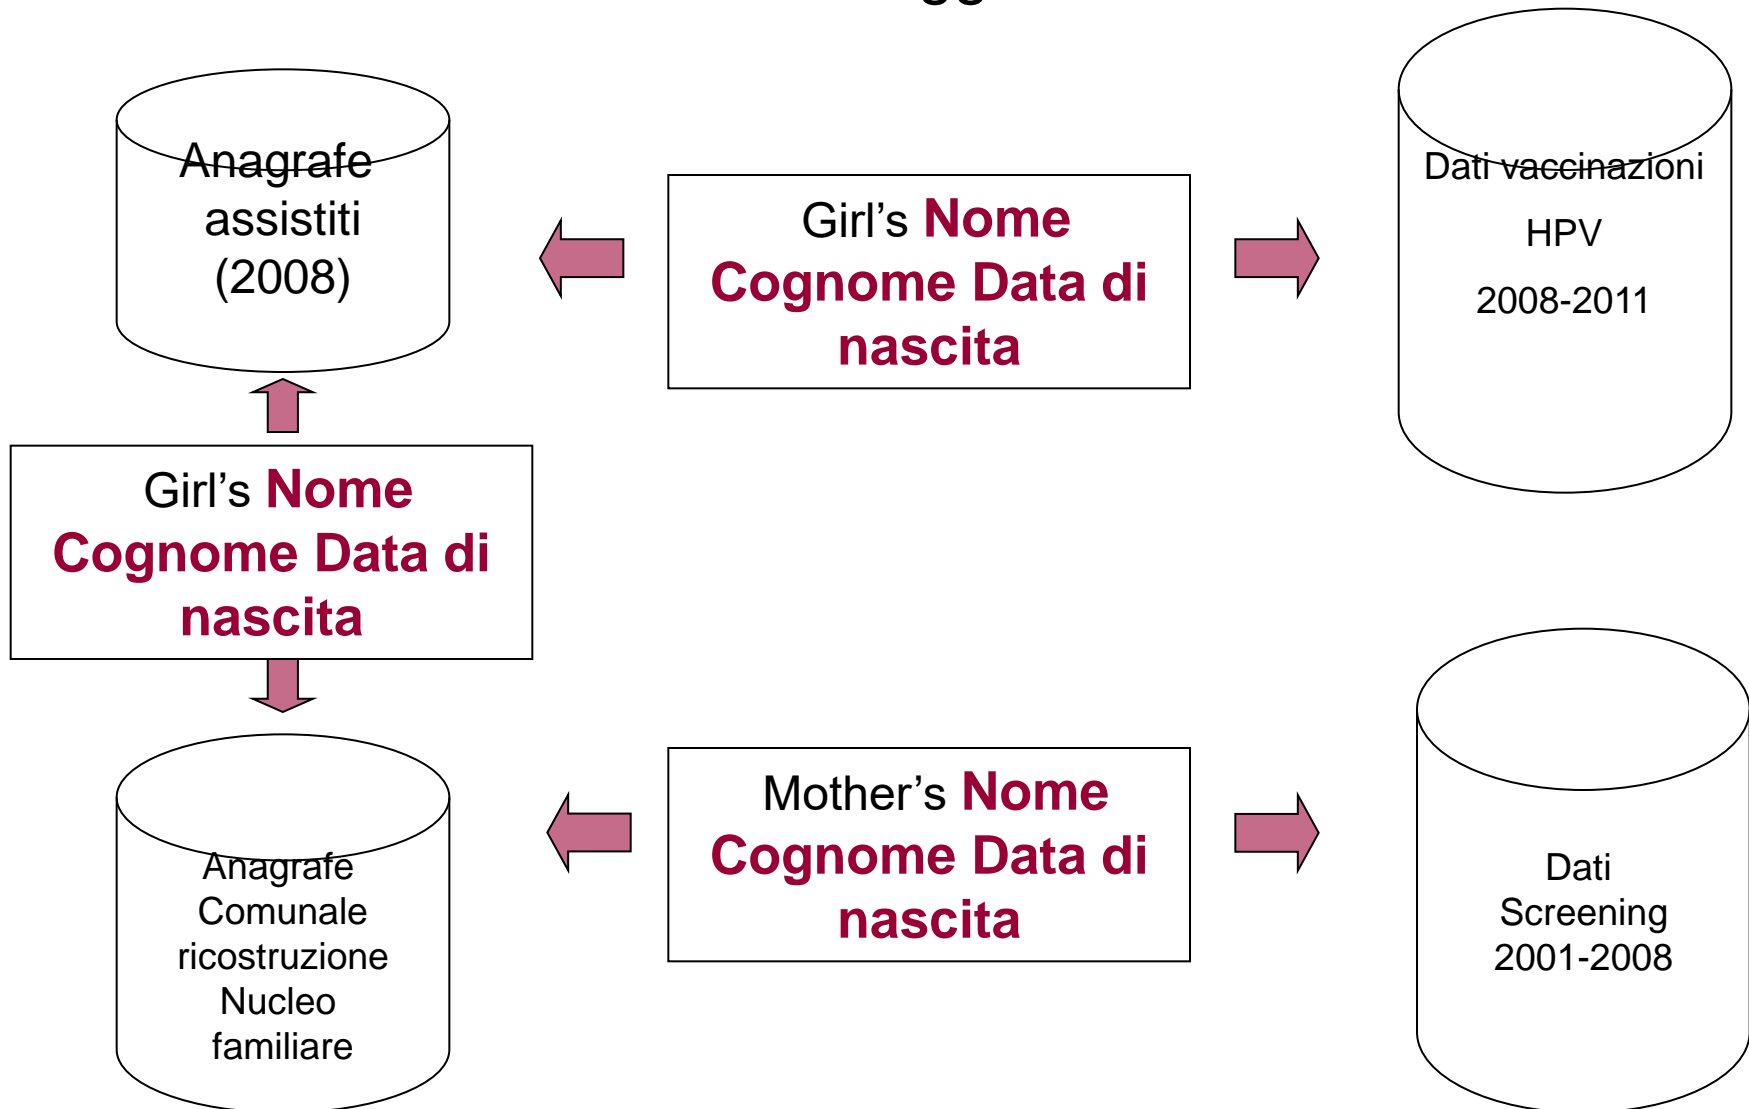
Anagrafe assistiti (2008)

Girl’s Nome Cognome Data di nascita

Dati vaccinazioni

HPV

2008-2011

Girl’s Nome Cognome Data di nascita

Anagrafe Comunale ricostruzione Nucleo familiare

Mother’s Nome Cognome Data di nascita

Dati Screening 2001-2008